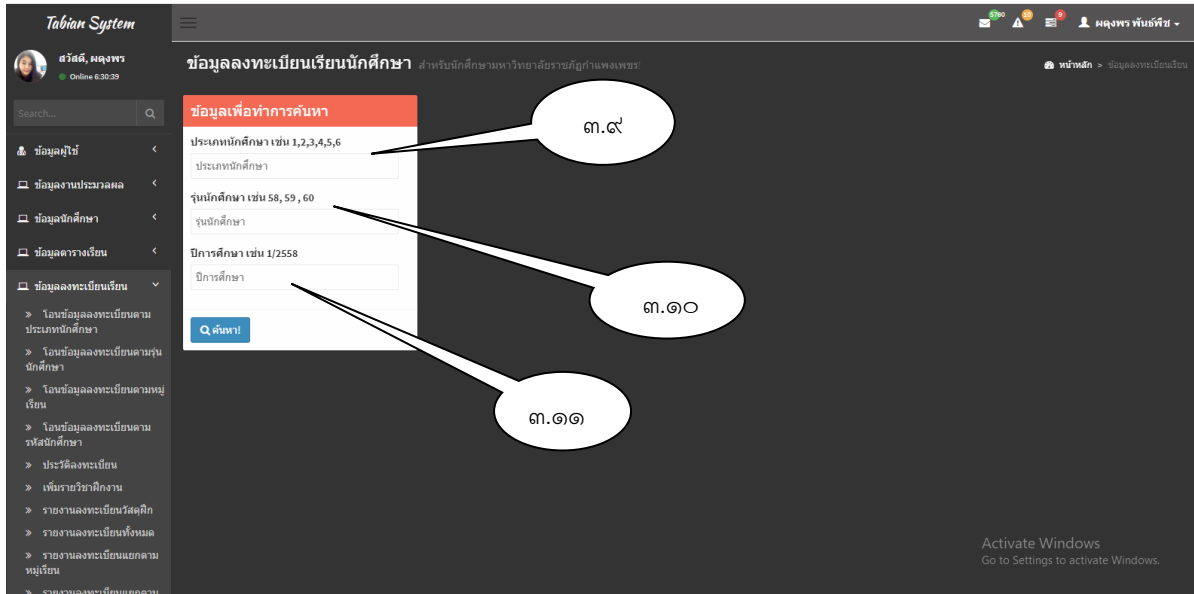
Tabian System

5760 10 9 ผดุงพร พันธ์พืช

สวัสดี, ผดุงพร
Online 6:30:39

Search...

ข้อมูลผู้ใช้
ข้อมูลงานประมวลผล
ข้อมูลนักศึกษา
ข้อมูลตารางเรียน
ข้อมูลลงทะเบียนเรียน
» โอนข้อมูลลงทะเบียนตามประเภทนักศึกษา
» โอนข้อมูลลงทะเบียนตามรุ่นนักศึกษา
» โอนข้อมูลลงทะเบียนตามหมู่เรียน
» โอนข้อมูลลงทะเบียนตามรหัสนักศึกษา
» ประวัติลงทะเบียน
» เพิ่มรายวิชาฝึกงาน
» รายงานลงทะเบียนวัสดุฝึก
» รายงานลงทะเบียนทั้งหมด
» รายงานลงทะเบียนแยกตามหมู่เรียน
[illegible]

ข้อมูลลงทะเบียนเรียนนักศึกษา สำหรับนักศึกษามหาวิทยาลัยราชภัฏกำแพงเพชร

หน้าหลัก > ข้อมูลลงทะเบียนเรียน

ข้อมูลเพื่อทำการค้นหา

ประเภทนักศึกษา เช่น 1,2,3,4,5,6
ประเภทนักศึกษา

รุ่นนักศึกษา เช่น 58, 59 , 60
รุ่นนักศึกษา

ปีการศึกษา เช่น 1/2558
ปีการศึกษา

ค้นหา!

๓.๙

๓.๑๐

๓.๑๑

Activate Windows
Go to Settings to activate Windows.